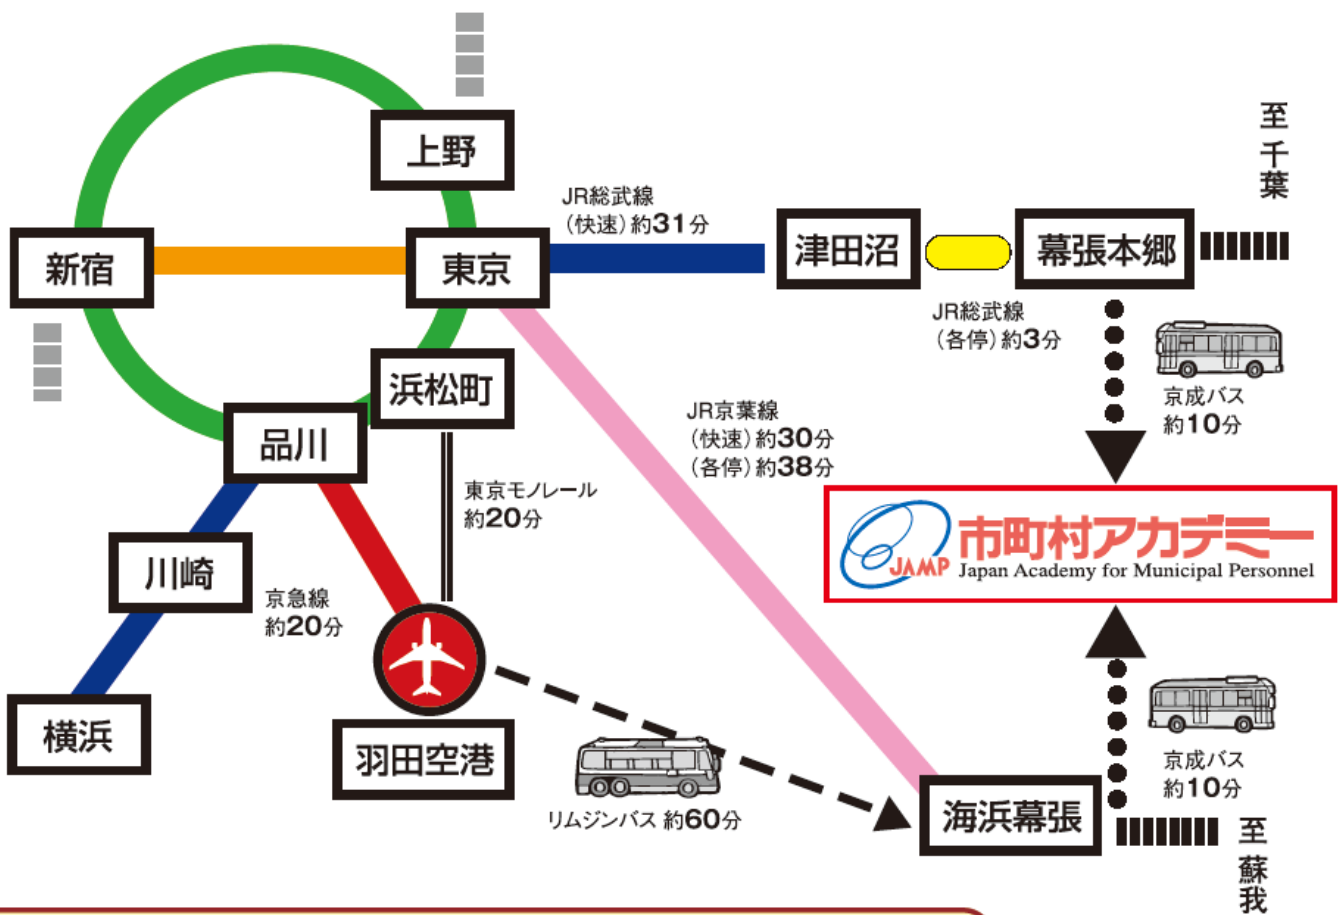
上野

新宿

東京

JR総武線
（快速）約31分

津田沼

幕張本郷

至千葉

JR総武線
（各停）約3分

京成バス
約10分

浜松町

品川

JR京葉線
（快速）約30分
（各停）約38分

東京モノレール
約20分

市町村アカデミー
JAMP Japan Academy for Municipal Personnel

川崎

京急線
約20分

横浜

羽田空港

リムジンバス 約60分

京成バス
約10分

海浜幕張

至蘇我